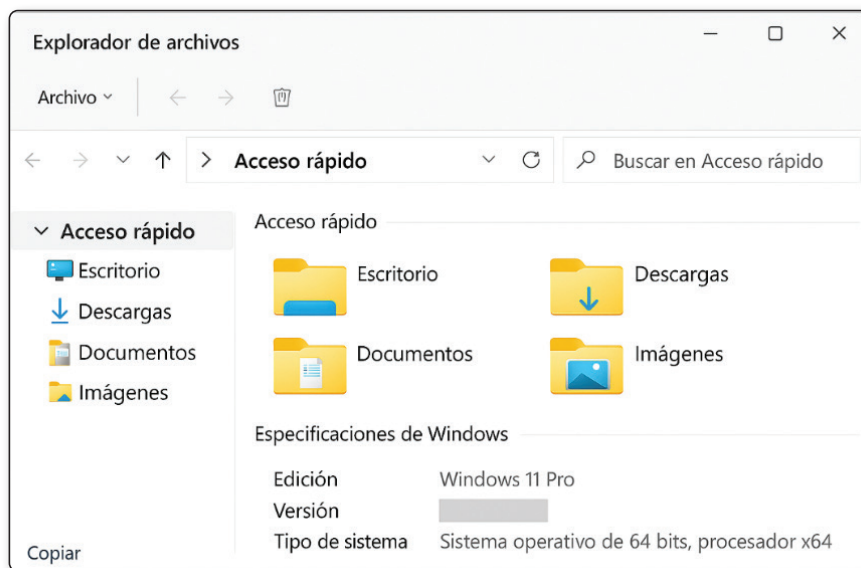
Explorador de archivos

Archivo

Acceso rápido

Buscar en Acceso rápido

Acceso rápido
Escritorio
Descargas
Documentos
Imágenes

Acceso rápido

Escritorio
Descargas
Documentos
Imágenes

Especificaciones de Windows

| Edición | Windows 11 Pro |
|---|---|
| Versión | |
| Tipo de sistema | Sistema operativo de 64 bits, procesador x64 |

Copiar